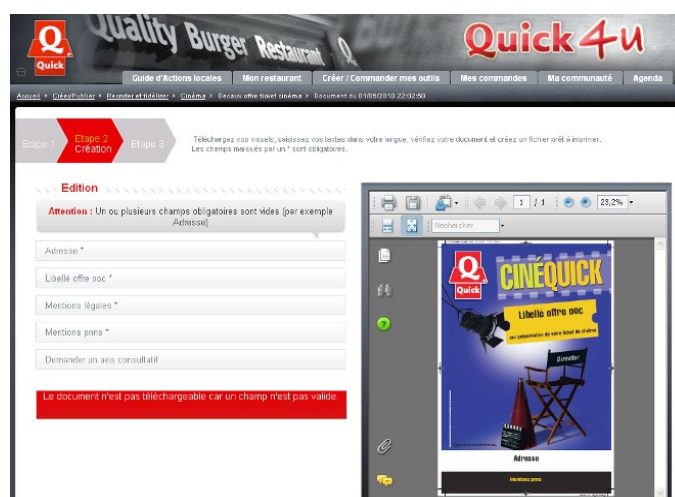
Q Quick

Quality Burger Restaurant

Quick4u

Guide d'Actions locales | Mon restaurant | Créer / Commander mes outils | Mes commandes | Ma communauté | Agenda

Accueil > Créer/Publier > Recruter et fidéliser > Cinéma > Deux offre ticket cinéma > Document du 01/06/2010 22:02:50

Etape 1 | Etape 2 Création | Etape 3

Téléchargez vos visuels, saisissez vos textes dans votre langue, vérifiez votre document et créez un fichier prêt à imprimer. Les champs marqués par un * sont obligatoires.

Edition

Attention : Un ou plusieurs champs obligatoires sont vides (par exemple Adresse).

Adresse *

Libellé offre soc *

Mentions légales *

Mentions prms *

Demander un avis consultatif

Le document n'est pas téléchargeable car un champ n'est pas valide.

1 / 1

23,2%

Rechercher

Quick

CINÉQUICK

Libellé offre soc

sur présentation de votre ticket de cinéma

Director

Adresse

Mentions prms